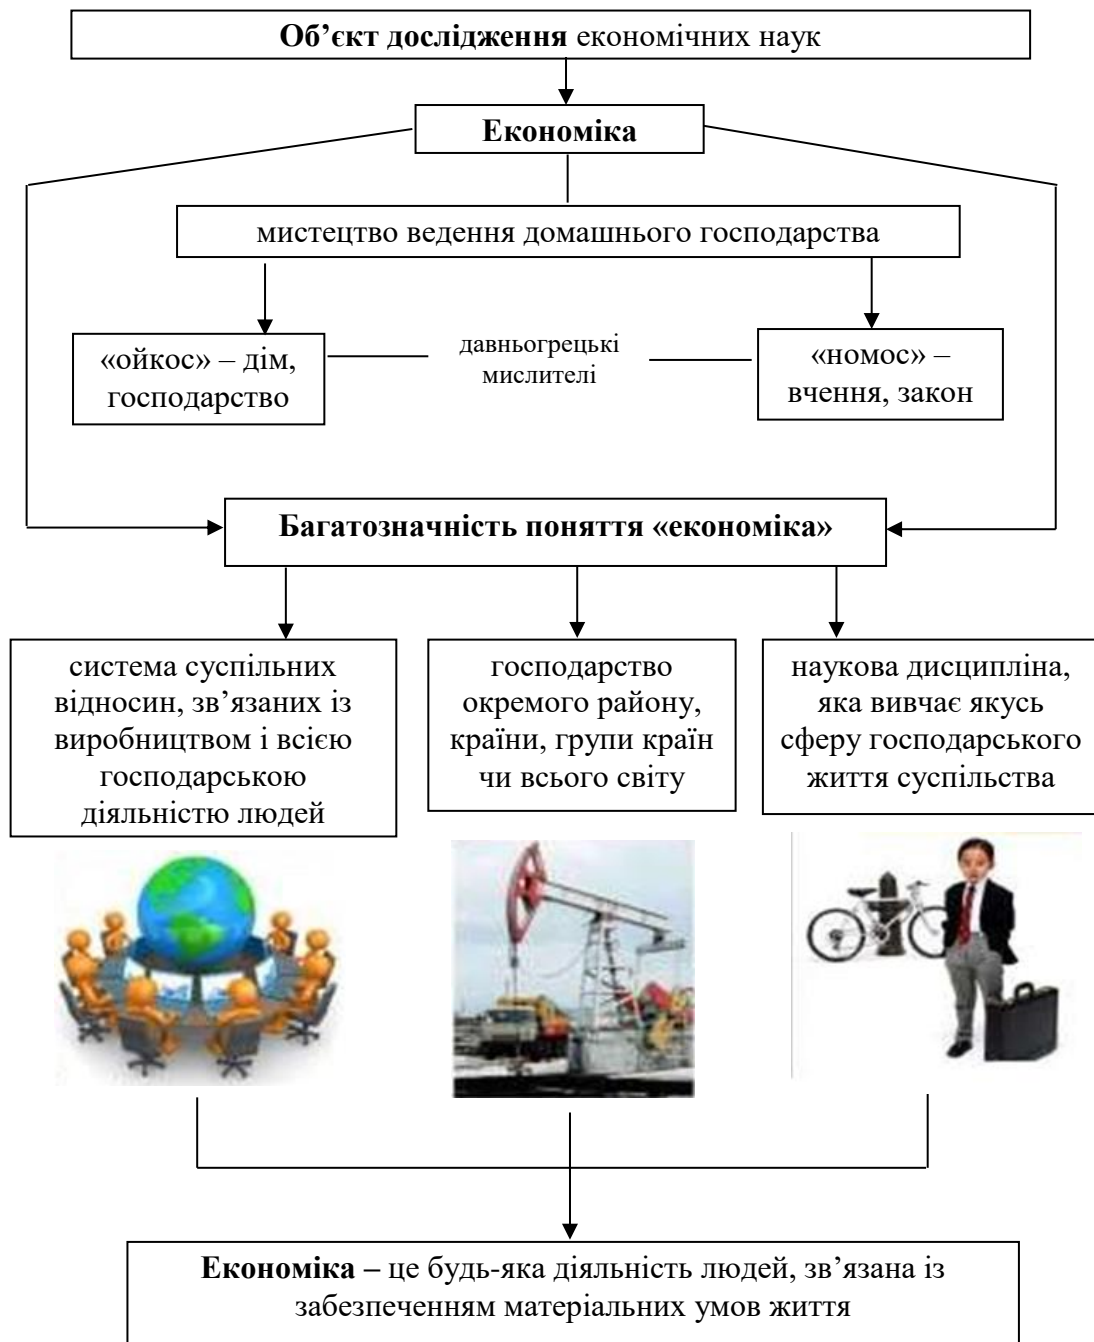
**Об’єкт дослідження** економічних наук

**Економіка**

мистецтво ведення домашнього господарства

«ойкос» – дім, господарство

давньогрецькі мислителі

«номос» – вчення, закон

**Багатозначність поняття «економіка»**

система суспільних відносин, зв’язаних із виробництвом і всією господарською діяльністю людей

господарство окремого району, країни, групи країн чи всього світу

наукова дисципліна, яка вивчає якусь сферу господарського життя суспільства

**Економіка** – це будь-яка діяльність людей, зв’язана із забезпеченням матеріальних умов життя